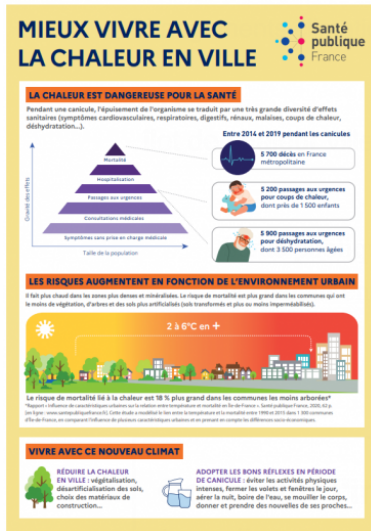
MIEUX VIVRE AVEC LA CHALEUR EN VILLE

Santé publique France

LA CHALEUR EST DANGEREUSE POUR LA SANTÉ

Pendant une canicule, l'épuisement de l'organisme se traduit par une très grande diversité d'effets sanitaires (symptômes cardiovasculaires, respiratoires, digestifs, rénaux, malaises, coups de chaleur, déshydratation...).

Entre 2014 et 2019 pendant les canicules

Mortalité
Hospitalisation
Passages aux urgences
Consultations médicales
Symptômes sans prise en charge médicale

Gravité des effets
Taille de la population

5 700 décès en France métropolitaine

5 200 passages aux urgences pour coups de chaleur, dont près de 1 500 enfants

5 900 passages aux urgences pour déshydratation, dont 3 500 personnes âgées

LES RISQUES AUGMENTENT EN FONCTION DE L'ENVIRONNEMENT URBAIN

Il fait plus chaud dans les zones plus denses et minéralisées. Le risque de mortalité est plus grand dans les communes qui ont le moins de végétation, d'arbres et des sols plus artificialisés (sols transformés et plus ou moins imperméabilisés).

2 à 6°C en +

Le risque de mortalité lié à la chaleur est 18 % plus grand dans les communes les moins arborées*

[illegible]

VIVRE AVEC CE NOUVEAU CLIMAT

RÉDUIRE LA CHALEUR EN VILLE : végétalisation, désartificialisation des sols, choix des matériaux de construction...

ADOPTER LES BONS RÉFLEXES EN PÉRIODE DE CANICULE : éviter les activités physiques intenses, fermer les volets et fenêtres le jour, aérer la nuit, boire de l'eau, se mouiller le corps, donner et prendre des nouvelles de ses proches...